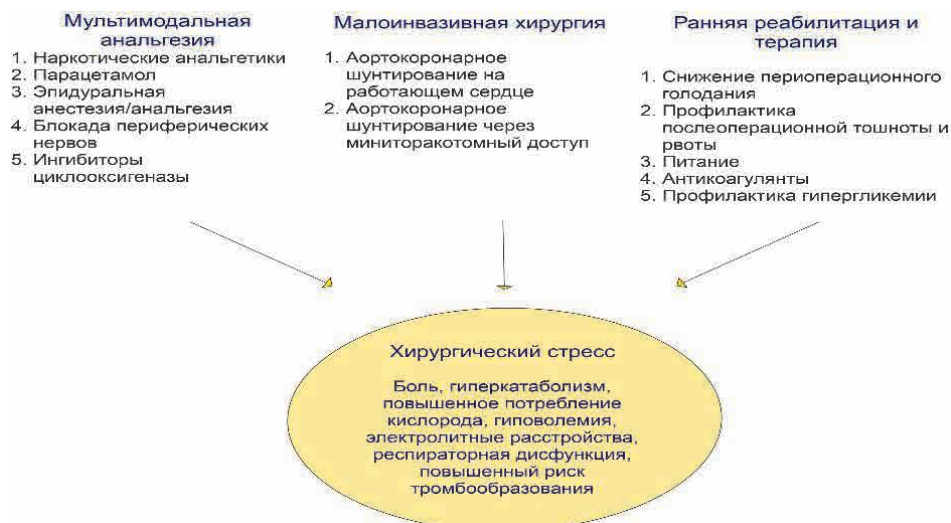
Мультимодальная анальгезия
1. Наркотические анальгетики
2. Парацетамол
3. Эпидуральная анестезия/анальгезия
4. Блокада периферических нервов
5. Ингибиторы циклооксигеназы

Малоинвазивная хирургия
1. Аортокоронарное шунтирование на работающем сердце
2. Аортокоронарное шунтирование через миниторакотомный доступ

Ранняя реабилитация и терапия
1. Снижение периоперационного голодания
2. Профилактика послеоперационной тошноты и рвоты
3. Питание
4. Антикоагулянты
5. Профилактика гипергликемии

Хирургический стресс

Боль, гиперкатаболизм, повышенное потребление кислорода, гиповолемия, электролитные расстройства, респираторная дисфункция, повышенный риск тромбообразования